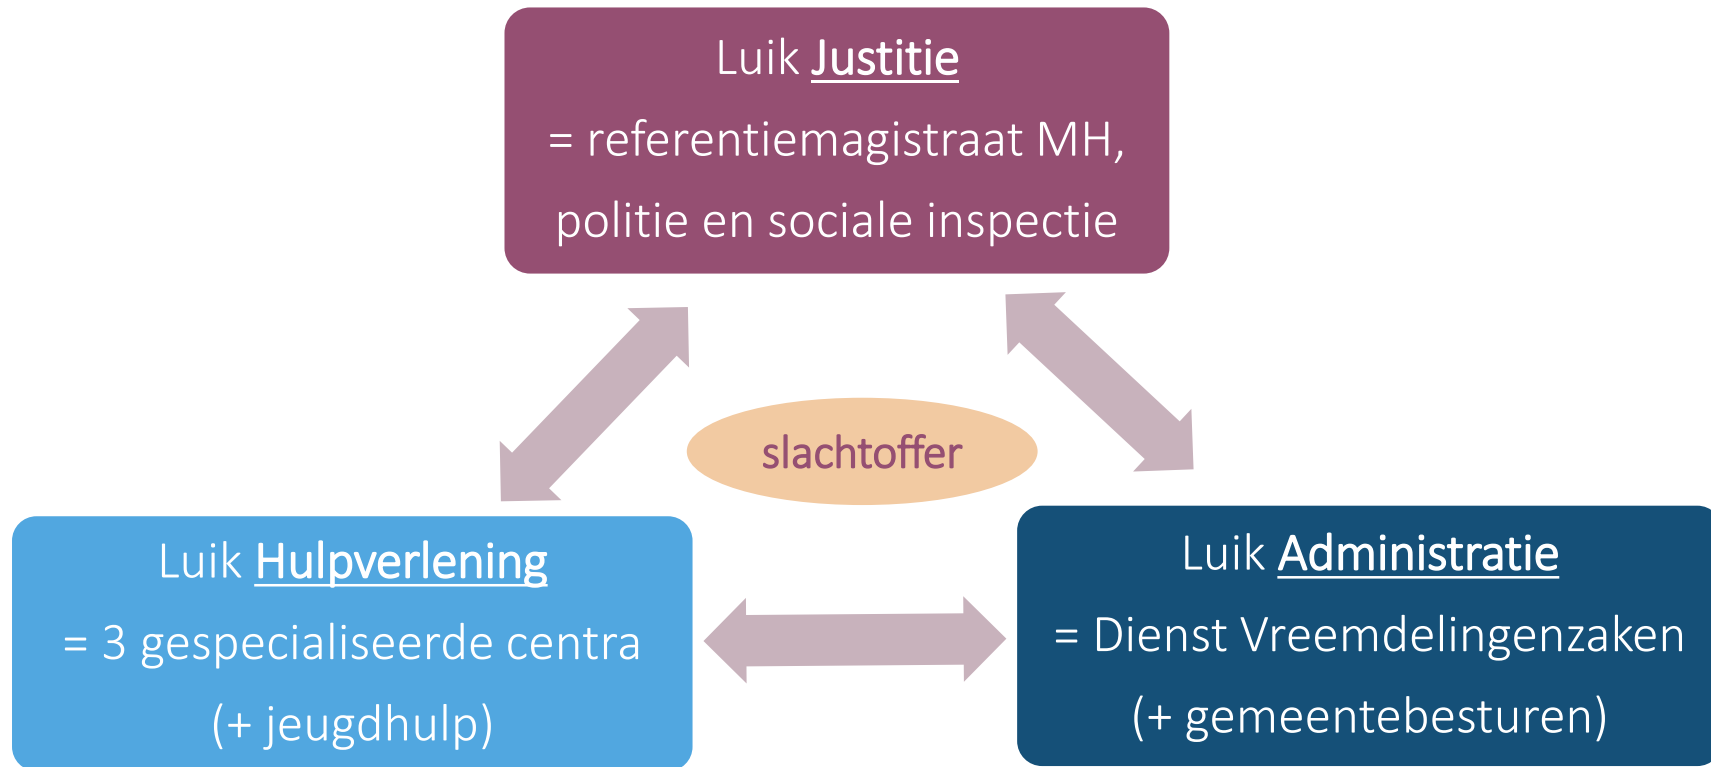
Luik Justitie
= referentiemagistraat MH, politie en sociale inspectie

slachtoffer

Luik Hulpverlening
= 3 gespecialiseerde centra
(+ jeugdhulp)

Luik Administratie
= Dienst Vreemdelingenzaken
(+ gemeentebesturen)